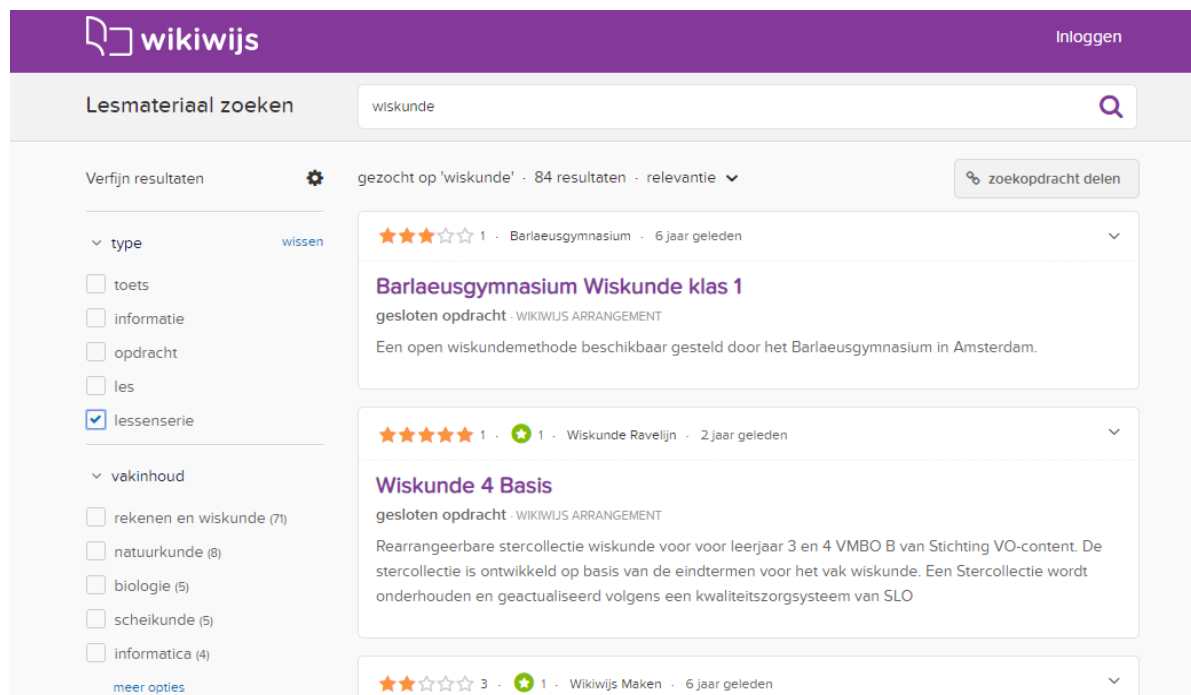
wikiwijs

Inloggen

Lesmateriaal zoeken

wiskunde

Verfijn resultaten

type wissen

toets

informatie

opdracht

les

lessenserie

vakinhoud

rekenen en wiskunde (71)

natuurkunde (8)

biologie (5)

scheikunde (5)

informatica (4)

meer opties

gezocht op 'wiskunde' · 84 resultaten · relevantie

zoekopdracht delen

1 · Barlaeusgymnasium · 6 jaar geleden

Barlaeusgymnasium Wiskunde klas 1

gesloten opdracht · WIKIWIJS ARRANGEMENT

Een open wiskundemethode beschikbaar gesteld door het Barlaeusgymnasium in Amsterdam.

1 · 1 · Wiskunde Ravelijn · 2 jaar geleden

Wiskunde 4 Basis

gesloten opdracht · WIKIWIJS ARRANGEMENT

Rearrangeerbare stercollectie wiskunde voor voor leerjaar 3 en 4 VMBO B van Stichting VO-content. De stercollectie is ontwikkeld op basis van de eindtermen voor het vak wiskunde. Een Stercollectie wordt onderhouden en geactualiseerd volgens een kwaliteitszorgsysteem van SLO

3 · 1 · Wikiwijs Maken · 6 jaar geleden